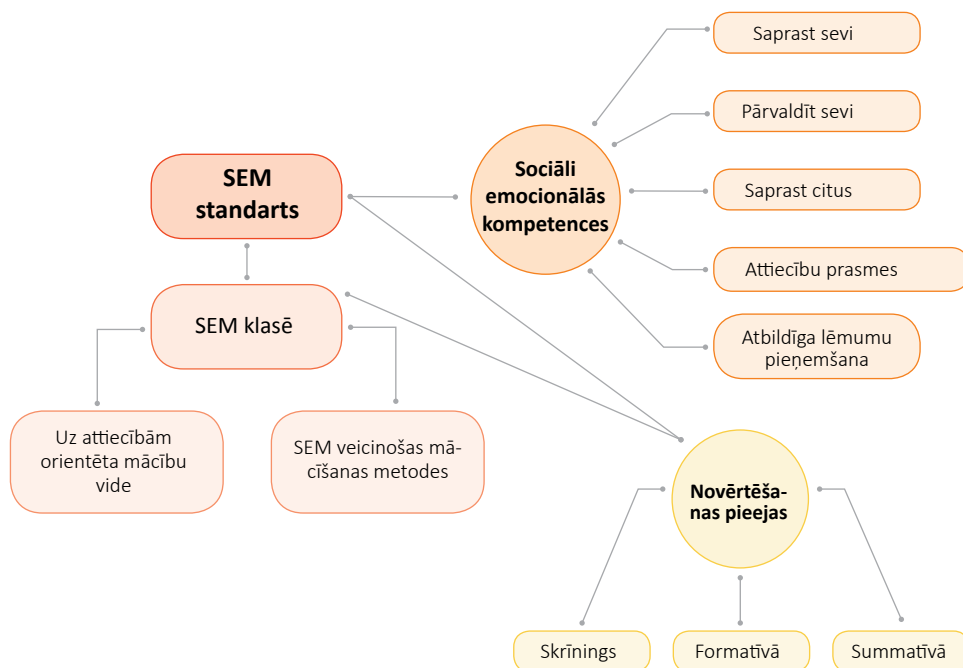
SEM standarts

Sociāli emocionālās kompetences

Saprast sevi

Pārvaldīt sevi

Saprast citus

Attiecību prasmes

Atbildīga lēmumu pieņemšana

SEM klasē

Uz attiecībām orientēta mācību vide

SEM veicinošas mācīšanas metodes

Novērtēšanas pieejas

Skrīnings

Formatīvā

Summatīvā